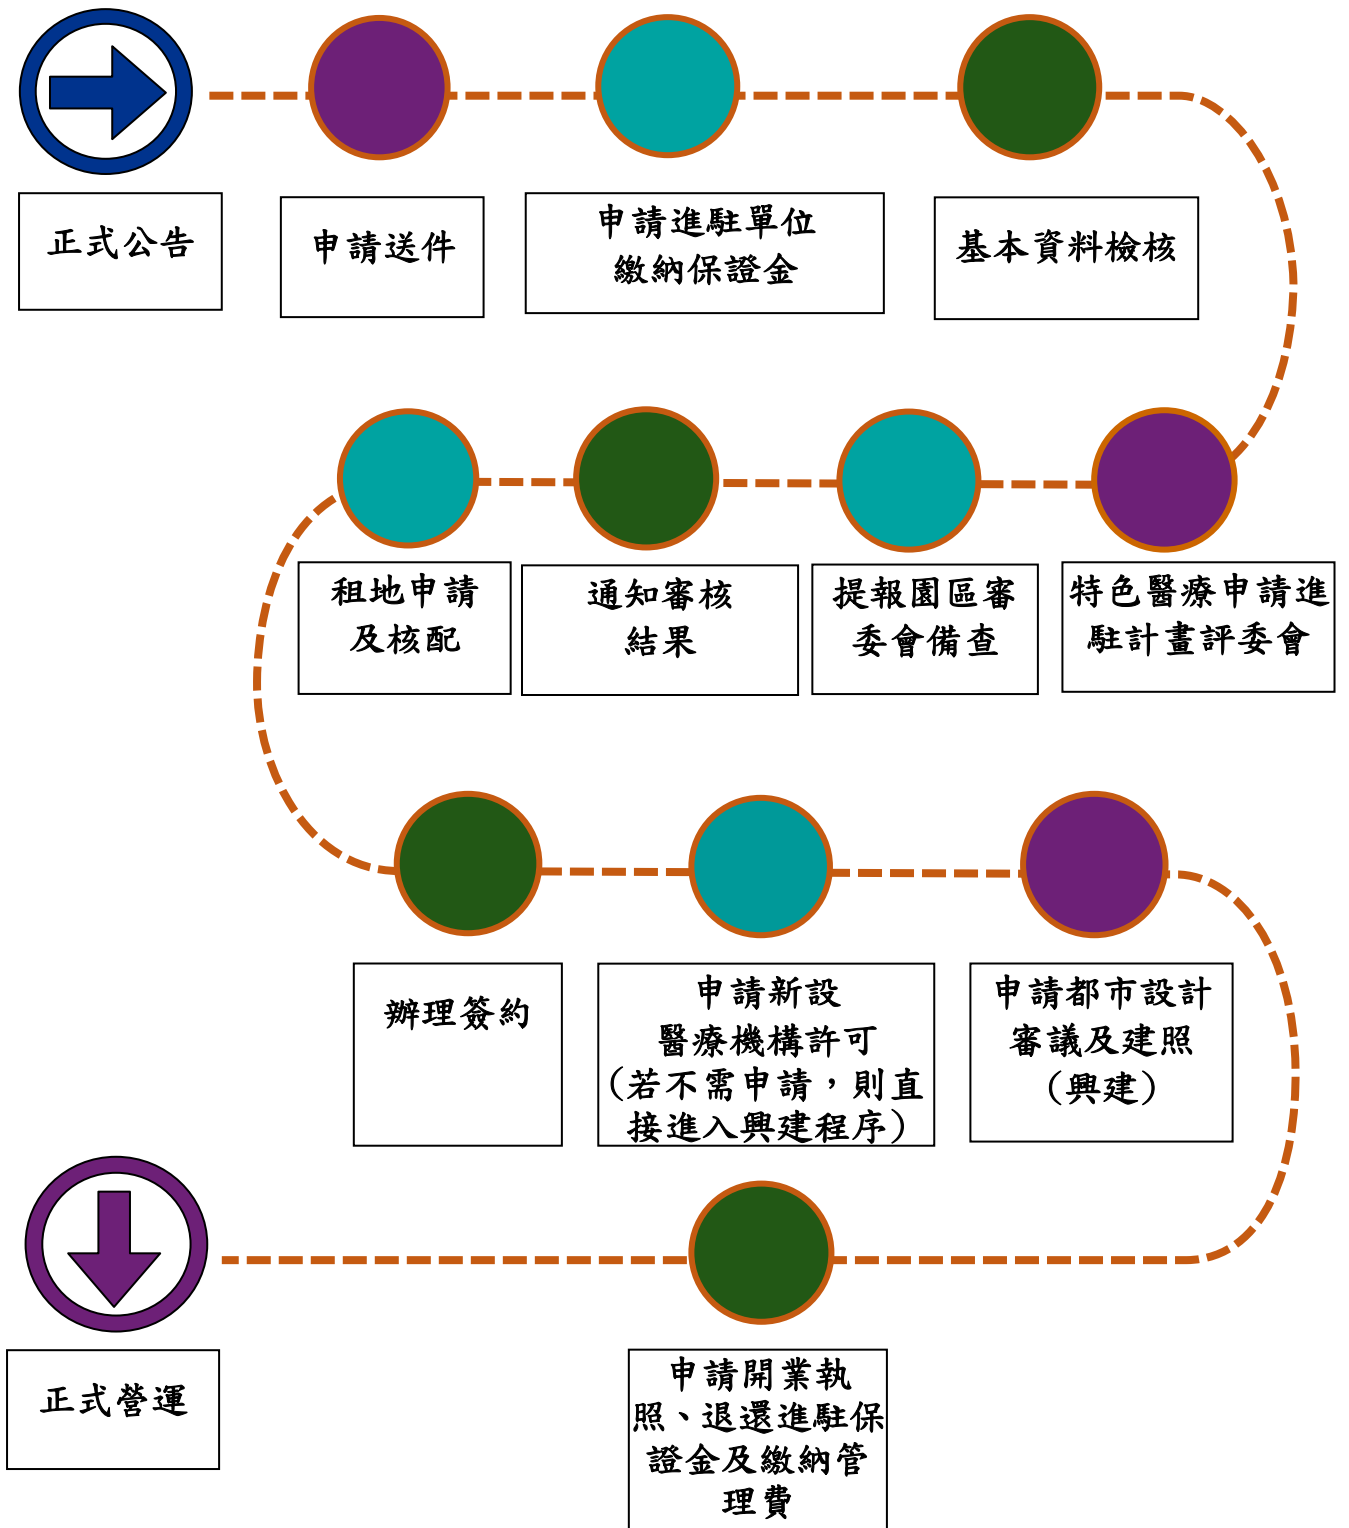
正式公告

申請送件

申請進駐單位
繳納保證金

基本資料檢核

特色醫療申請進駐計畫評委會

提報園區審委會備查

通知審核結果

租地申請及核配

辦理簽約

申請新設醫療機構許可（若不需申請，則直接進入興建程序）

申請都市設計審議及建照（興建）

申請開業執照、退還進駐保證金及繳納管理費

正式營運